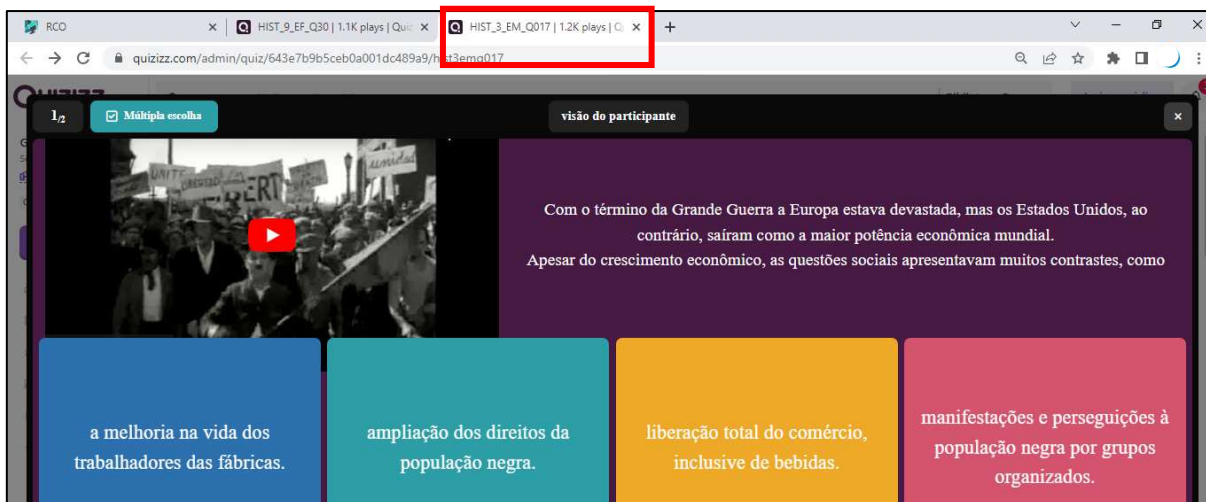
RCO
HIST_9_EF_Q30 | 1.1K plays | Quiz
HIST_3_EM_Q017 | 1.2K plays | Q
quizizz.com/admin/quiz/643e7b9b5ceb0a001dc489a9/hist3emq017

$1_{/2}$ Múltipla escolha
visão do participante

Com o término da Grande Guerra a Europa estava devastada, mas os Estados Unidos, ao contrário, saíram como a maior potência econômica mundial.
Apesar do crescimento econômico, as questões sociais apresentavam muitos contrastes, como

a melhoria na vida dos trabalhadores das fábricas.

ampliação dos direitos da população negra.

liberação total do comércio, inclusive de bebidas.

manifestações e perseguições à população negra por grupos organizados.